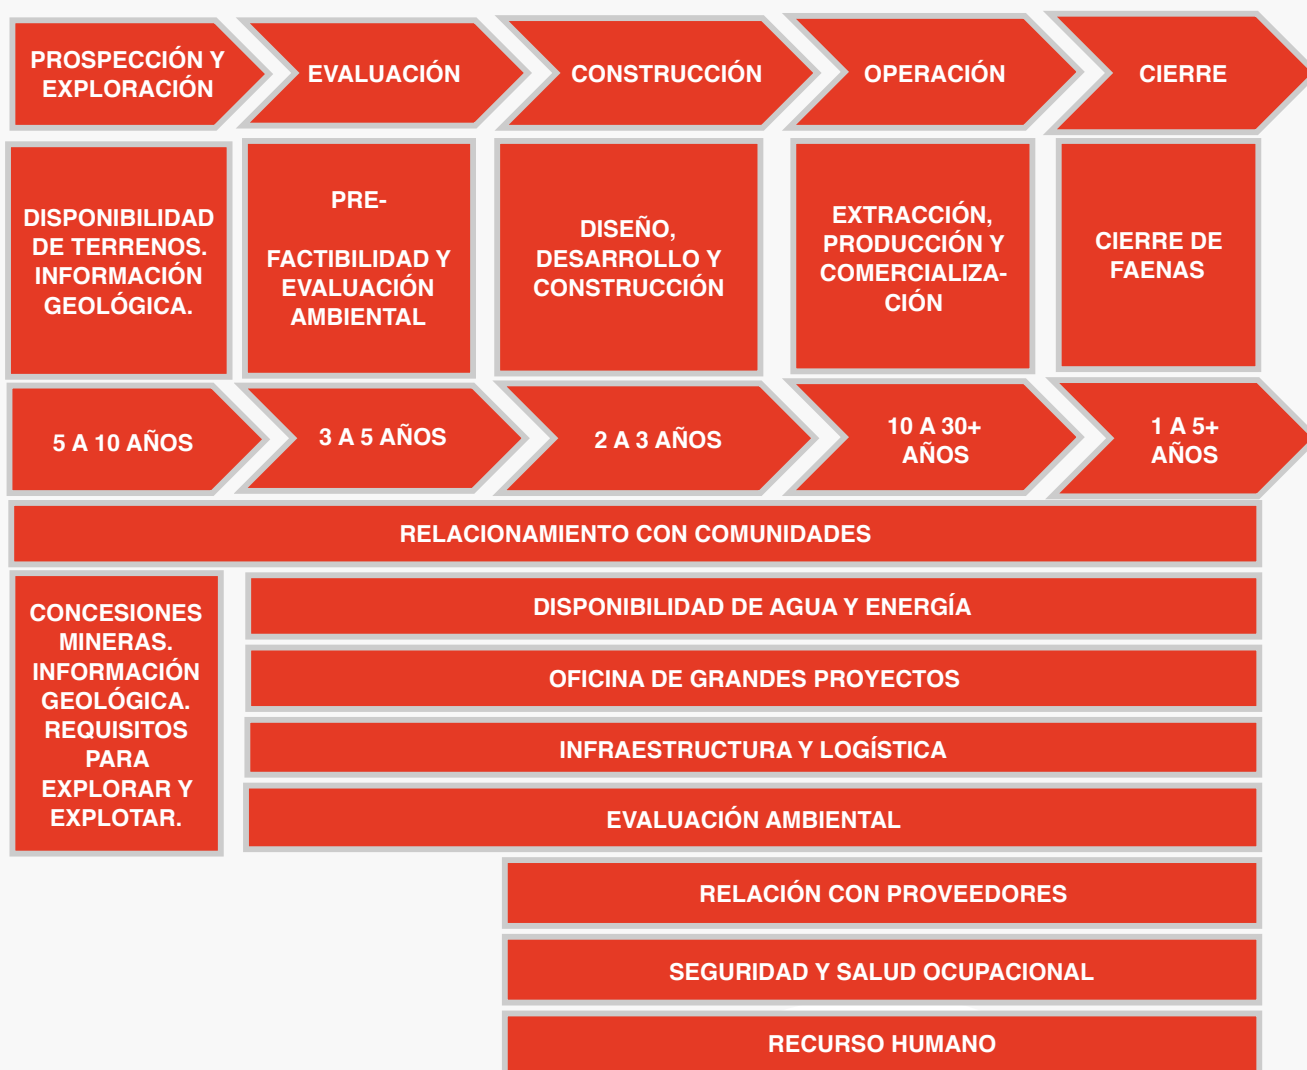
PROSPECCIÓN Y EXPLORACIÓN

EVALUACIÓN

CONSTRUCCIÓN

OPERACIÓN

CIERRE

DISPONIBILIDAD DE TERRENOS. INFORMACIÓN GEOLÓGICA.

PRE-

FACTIBILIDAD Y EVALUACIÓN AMBIENTAL

DISEÑO, DESARROLLO Y CONSTRUCCIÓN

EXTRACCIÓN, PRODUCCIÓN Y COMERCIALIZACIÓN

CIERRE DE FAENAS

5 A 10 AÑOS

3 A 5 AÑOS

2 A 3 AÑOS

10 A 30+ AÑOS

1 A 5+ AÑOS

RELACIONAMIENTO CON COMUNIDADES

CONCESIONES MINERAS. INFORMACIÓN GEOLÓGICA. REQUISITOS PARA EXPLORAR Y EXPLOTAR.

DISPONIBILIDAD DE AGUA Y ENERGÍA

OFICINA DE GRANDES PROYECTOS

INFRAESTRUCTURA Y LOGÍSTICA

EVALUACIÓN AMBIENTAL

RELACIÓN CON PROVEEDORES

SEGURIDAD Y SALUD OCUPACIONAL

RECURSO HUMANO